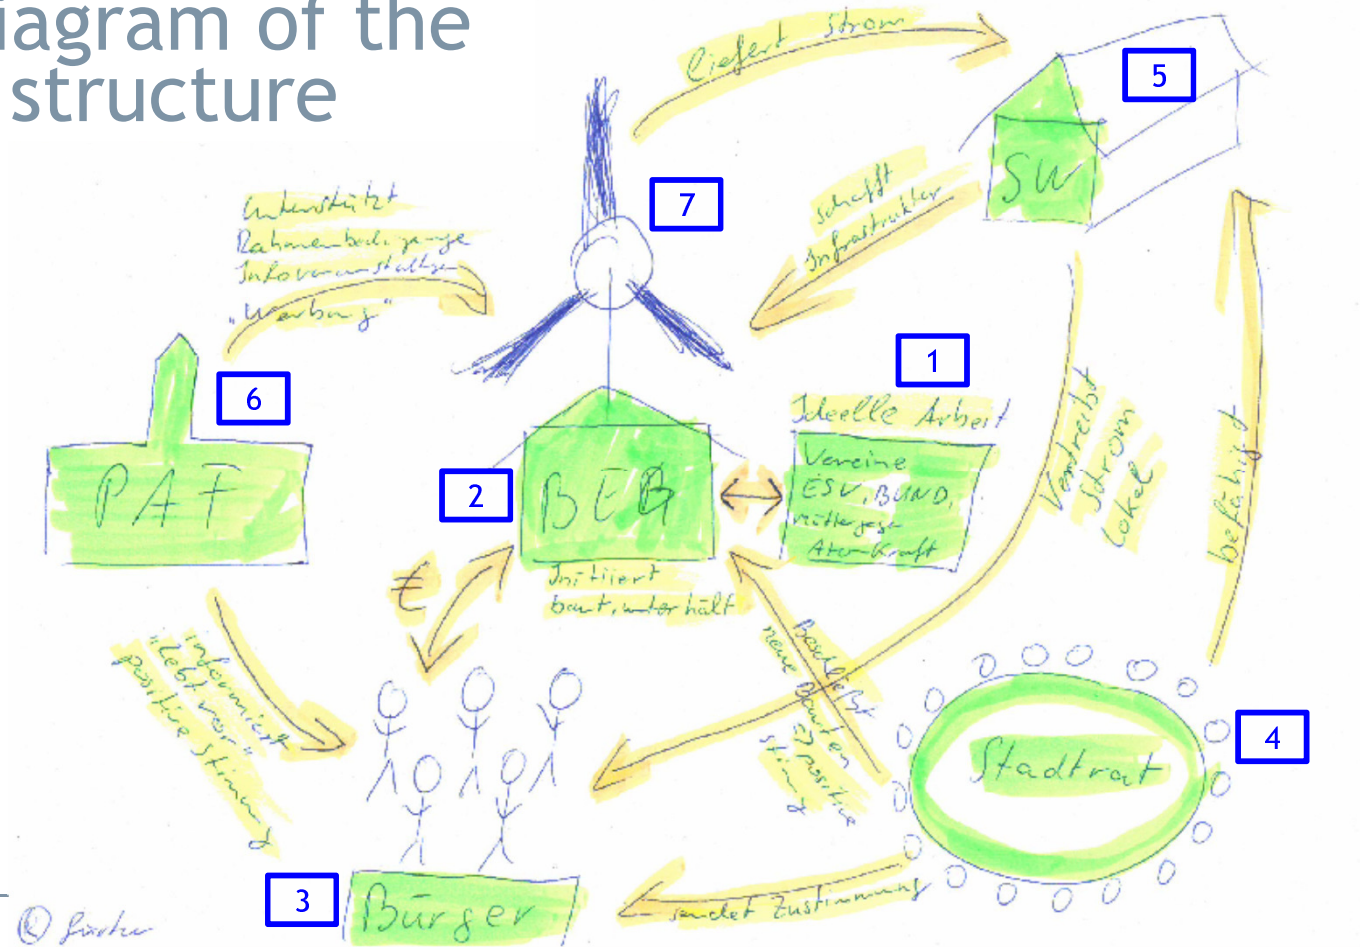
iagram of the
structure

liefert Strom

5

SW

7

schafft Infrastruktur

unterstützt
Rahmenbedingungen
Infoveranstaltungen
„Werbung"

1

Ideelle Arbeit

Vereine
ESV, BUND,
mittelgegen
Atom-Kraft

6

PAF

2

BEB

€

Initiiert
baut, unterhält

Vertreibt Strom lokal

befähigt

informiert
„lebt vor"
positive Stimmung

beschließt
neue Bauten
→ positive Stimmung

4

Stadtrat

3

Bürger

sendet Zustimmung

© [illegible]